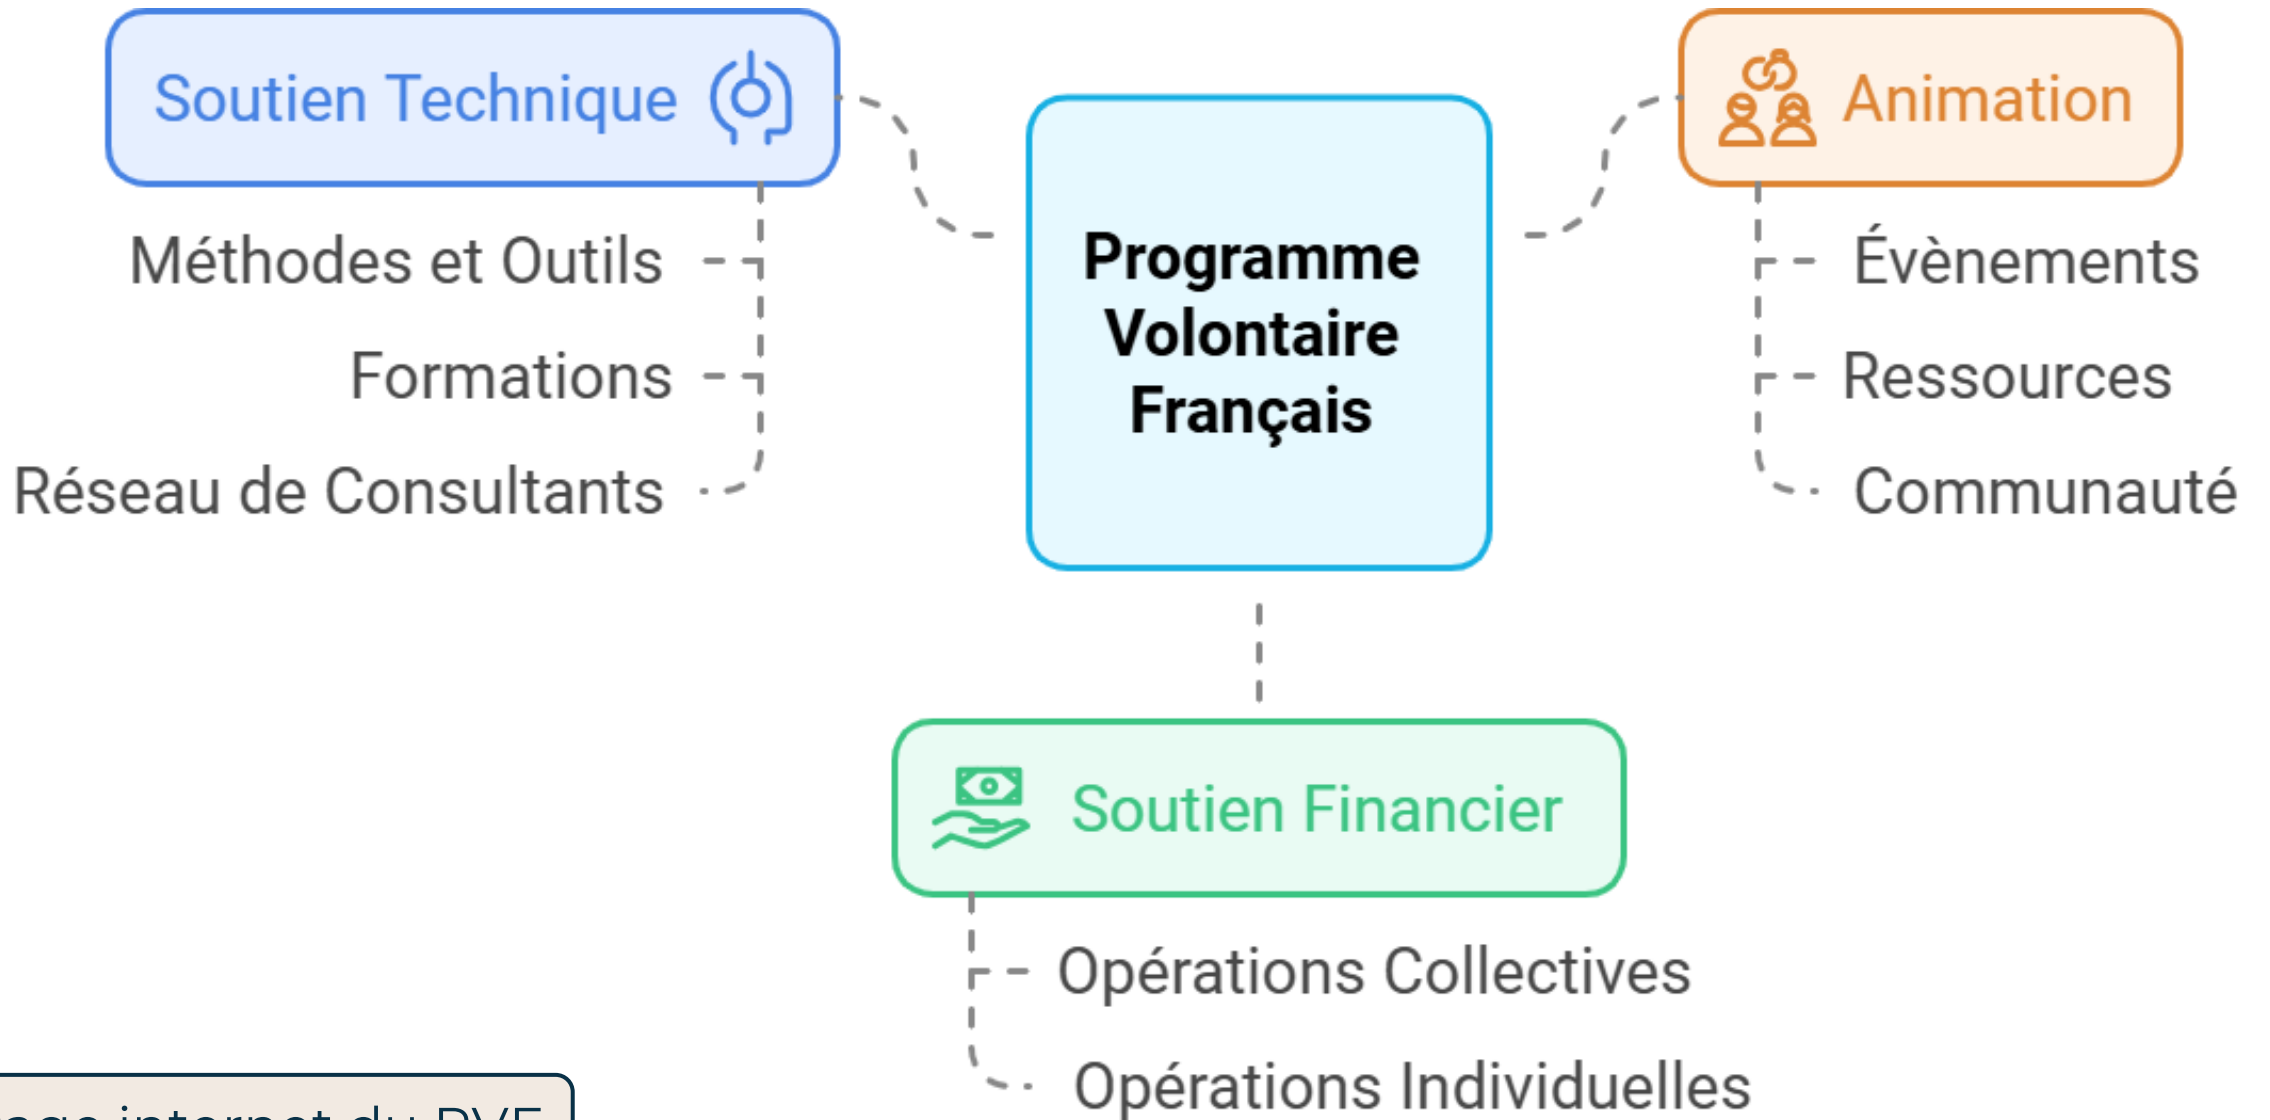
Soutien Technique

Méthodes et Outils

Formations

Réseau de Consultants

Programme Volontaire Français

Animation

Évènements

Ressources

Communauté

Soutien Financier

Opérations Collectives

Opérations Individuelles

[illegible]age internet du PVF